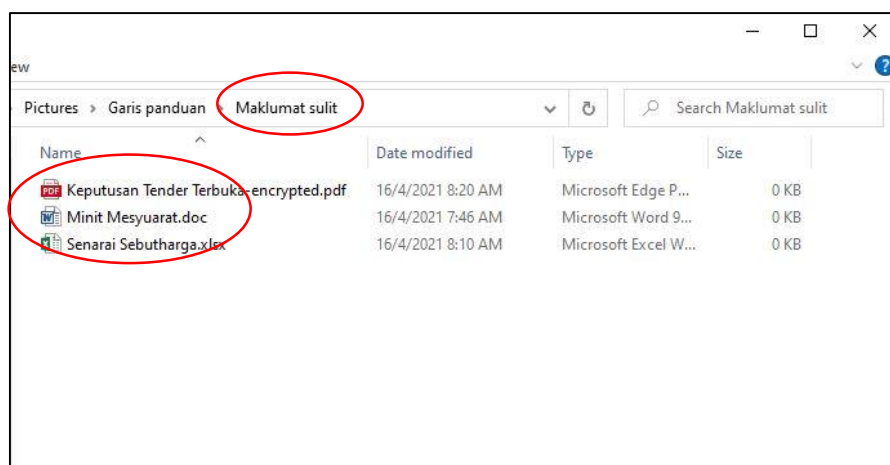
ew

Pictures › Garis panduan › Maklumat sulit

Search Maklumat sulit

| Name | Date modified | Type | Size |
|---|---|---|---|
| Keputusan Tender Terbuka-encrypted.pdf | 16/4/2021 8:20 AM | Microsoft Edge P... | 0 KB |
| Minit Mesyuarat.doc | 16/4/2021 7:46 AM | Microsoft Word 9... | 0 KB |
| Senarai Sebutharga.xlsx | 16/4/2021 8:10 AM | Microsoft Excel W... | 0 KB |